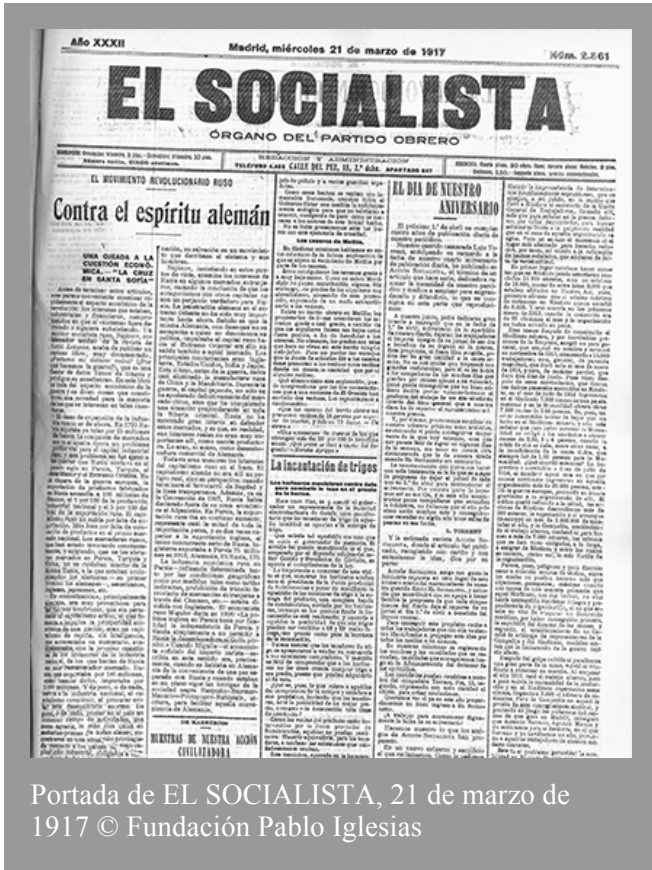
Año XXXII

Madrid, miércoles 21 de marzo de 1917

Núm. 2.861

EL SOCIALISTA

ÓRGANO DEL PARTIDO OBRERO

REDACCIÓN Y ADMINISTRACIÓN
TELÉFONO 4.465 CALLE DEL PEZ, 15, 1.º dcha. APARTADO 207

EL MOVIMIENTO REVOLUCIONARIO RUSO

Contra el espíritu alemán

UNA OJEADA A LA CUESTIÓN ECONÓMICA.—"LA CRUZ EN SANTA SOFÍA"

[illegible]

Los cesantes de Melilla.

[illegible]

La incautación de trigos

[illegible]

EL DÍA DE NUESTRO ANIVERSARIO

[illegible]

NUESTRA DE NUESTRA ACCIÓN CIVILIZADORA

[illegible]

Portada de EL SOCIALISTA, 21 de marzo de 1917 © Fundación Pablo Iglesias